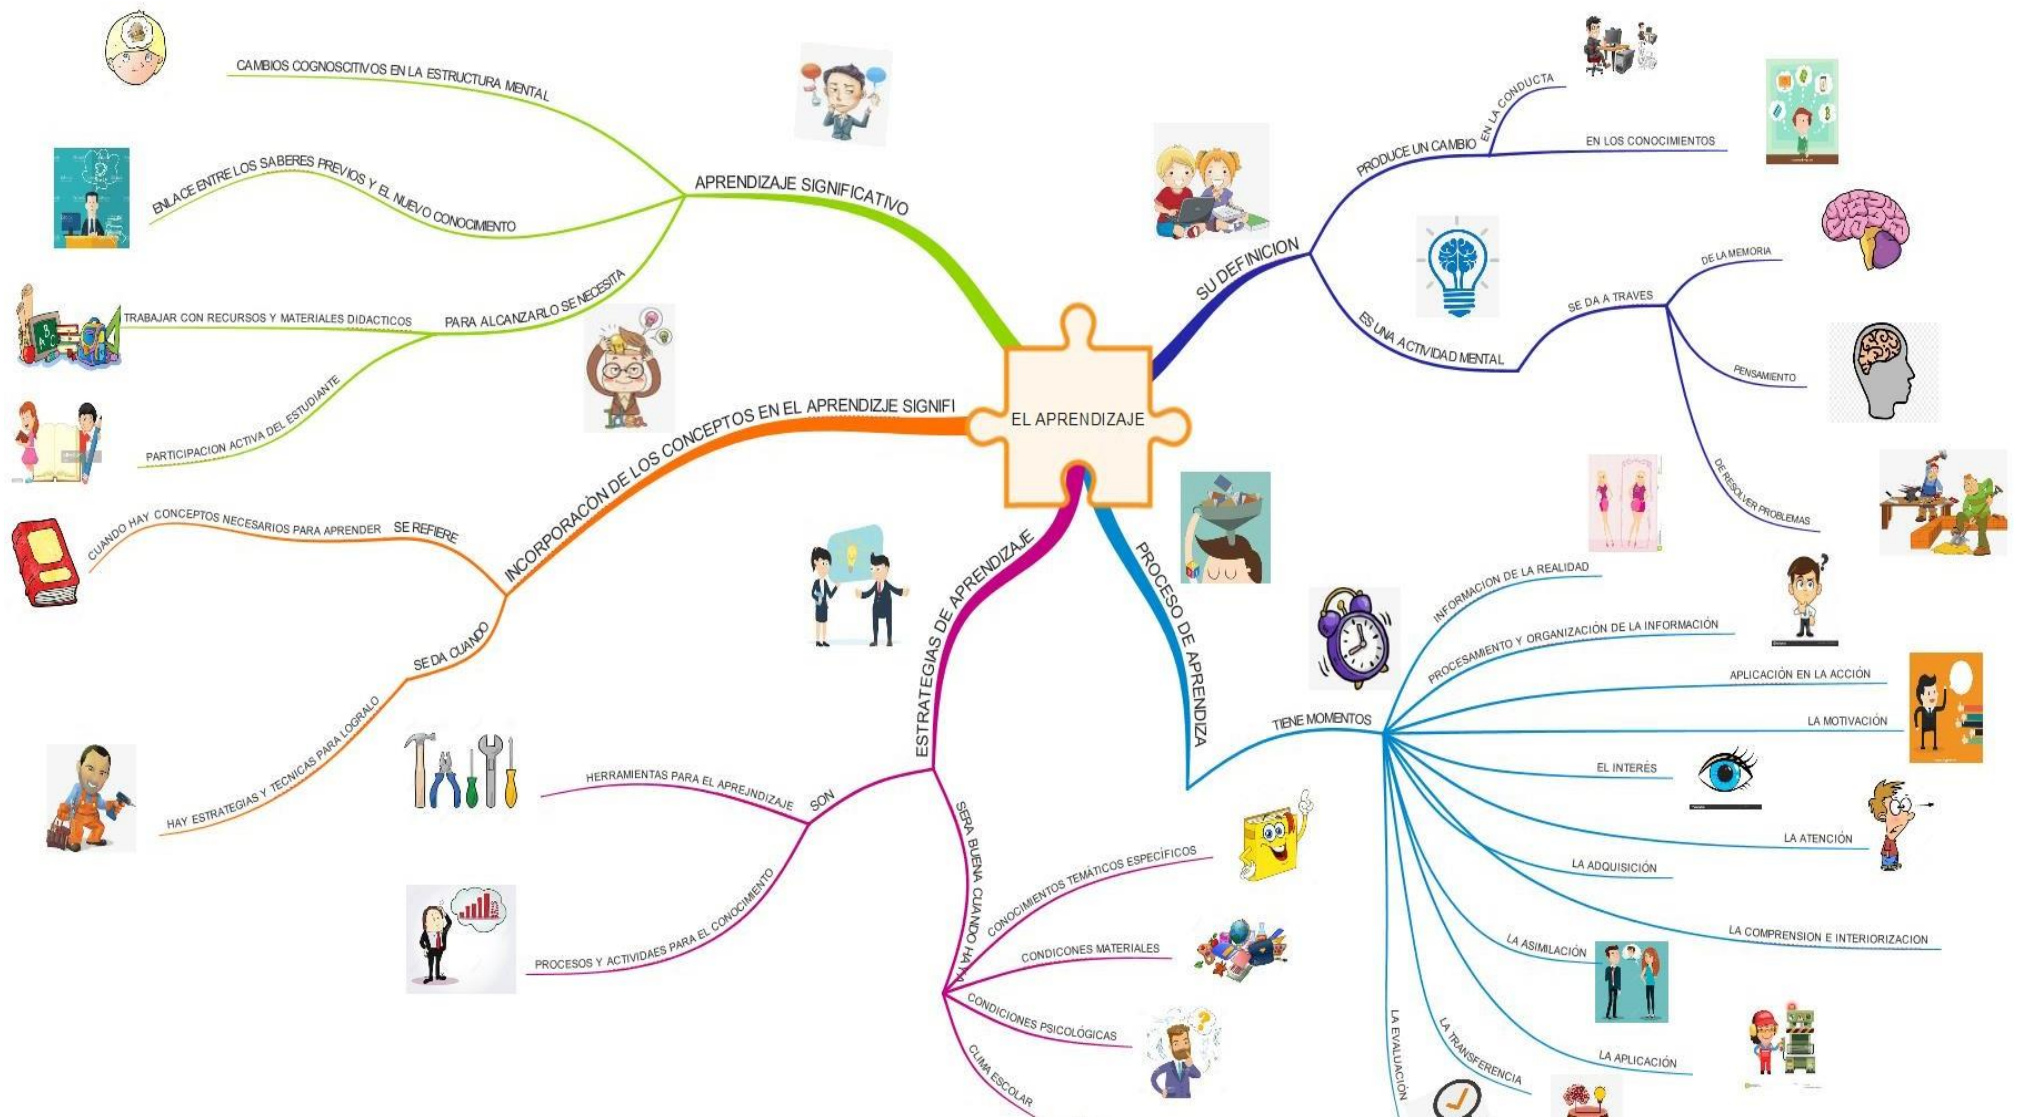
EL APRENDIZAJE

APRENDIZAJE SIGNIFICATIVO

CAMBIOS COGNOSCITIVOS EN LA ESTRUCTURA MENTAL

ENLACE ENTRE LOS SABERES PREVIOS Y EL NUEVO CONOCIMIENTO

PARA ALCANZARLO SE NECESITA

TRABAJAR CON RECURSOS Y MATERIALES DIDACTICOS

PARTICIPACION ACTIVA DEL ESTUDIANTE

INCORPORACÒN DE LOS CONCEPTOS EN EL APRENDIZJE SIGNIFI

SE REFIERE

CUANDO HAY CONCEPTOS NECESARIOS PARA APRENDER

SE DA CUANDO

HAY ESTRATEGIAS Y TECNICAS PARA LOGRALO

ESTRATEGIAS DE APRENDIZAJE

SON

HERRAMIENTAS PARA EL APREJNDIZAJE

PROCESOS Y ACTIVIDADES PARA EL CONOCIMIENTO

SERA BUENA CUANDO HAYA

CONOCIMIENTOS TEMÁTICOS ESPECÍFICOS

CONDICONES MATERIALES

CONDICIONES PSICOLÓGICAS

CLIMA ESCOLAR

SU DEFINICION

PRODUCE UN CAMBIO

EN LA CONDUCTA

EN LOS CONOCIMIENTOS

ES UNA ACTIVIDAD MENTAL

SE DA A TRAVES

DE LA MEMORIA

PENSAMIENTO

DE RESOLVER PROBLEMAS

PROCESO DE APRENDIZA

TIENE MOMENTOS

INFORMACION DE LA REALIDAD

PROCESAMIENTO Y ORGANIZACIÓN DE LA INFORMACIÓN

APLICACIÓN EN LA ACCIÓN

LA MOTIVACIÓN

EL INTERÉS

LA ATENCIÓN

LA ADQUISICIÓN

LA COMPRENSION E INTERIORIZACION

LA ASIMILACIÓN

LA APLICACIÓN

LA TRANSFERENCIA

LA EVALUACIÓN